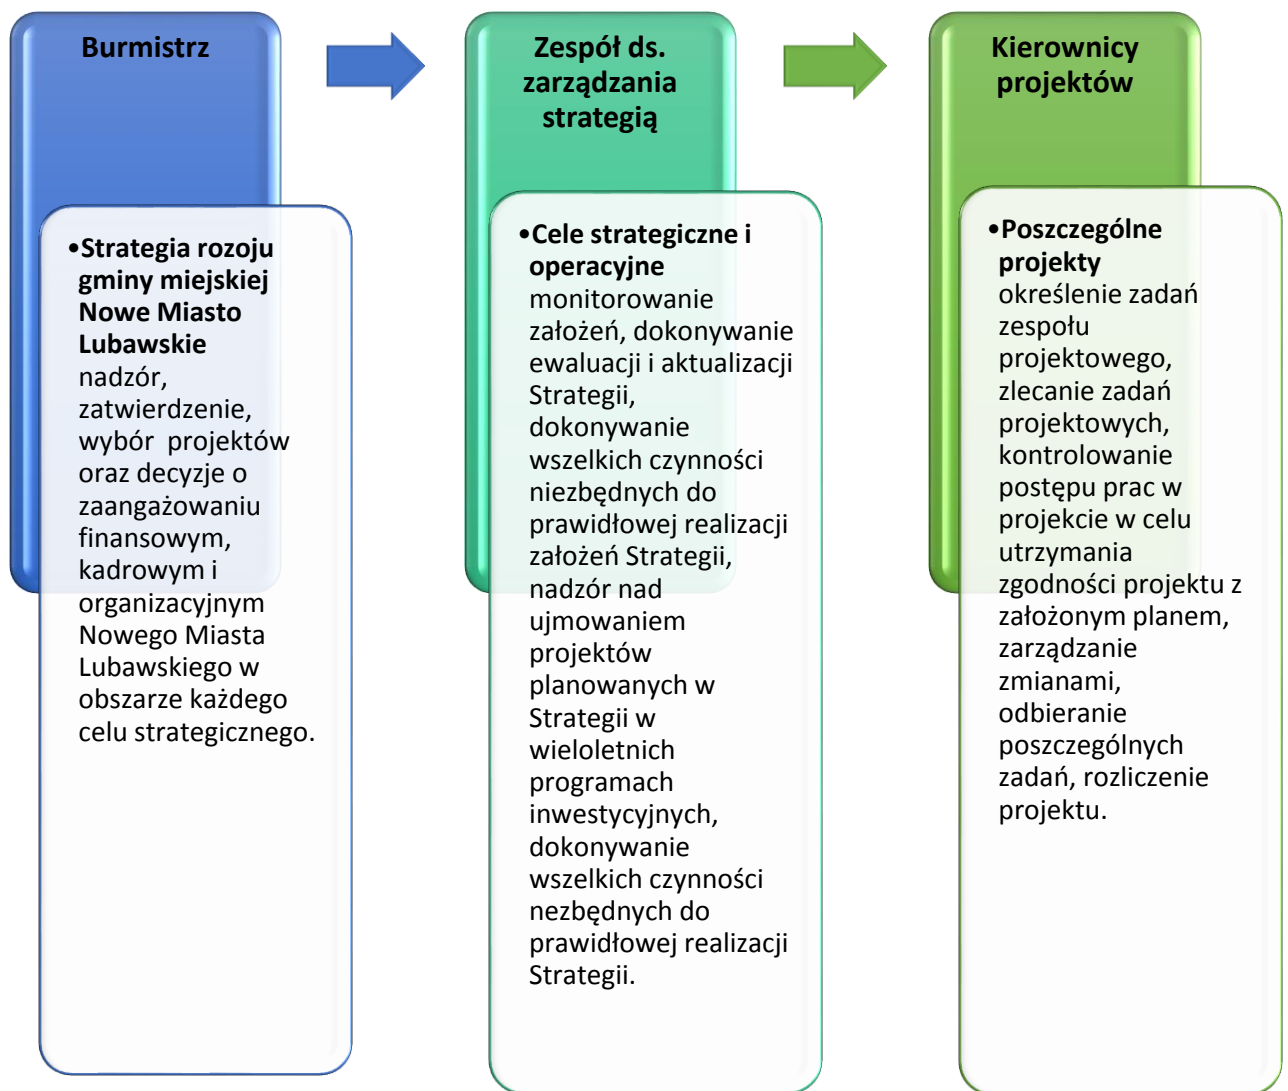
Burmistrz

•Strategia rozoju gminy miejskiej Nowe Miasto Lubawskie nadzór, zatwierdzenie, wybór projektów oraz decyzje o zaangażowaniu finansowym, kadrowym i organizacyjnym Nowego Miasta Lubawskiego w obszarze każdego celu strategicznego.

Zespół ds. zarządzania strategią

•Cele strategiczne i operacyjne monitorowanie założeń, dokonywanie ewaluacji i aktualizacji Strategii, dokonywanie wszelkich czynności niezbędnych do prawidłowej realizacji założeń Strategii, nadzór nad ujmowaniem projektów planowanych w Strategii w wieloletnich programach inwestycyjnych, dokonywanie wszelkich czynności nezbędnych do prawidłowej realizacji Strategii.

Kierownicy projektów

•Poszczególne projekty określenie zadań zespołu projektowego, zlecanie zadań projektowych, kontrolowanie postępu prac w projekcie w celu utrzymania zgodności projektu z założonym planem, zarządzanie zmianami, odbieranie poszczególnych zadań, rozliczenie projektu.